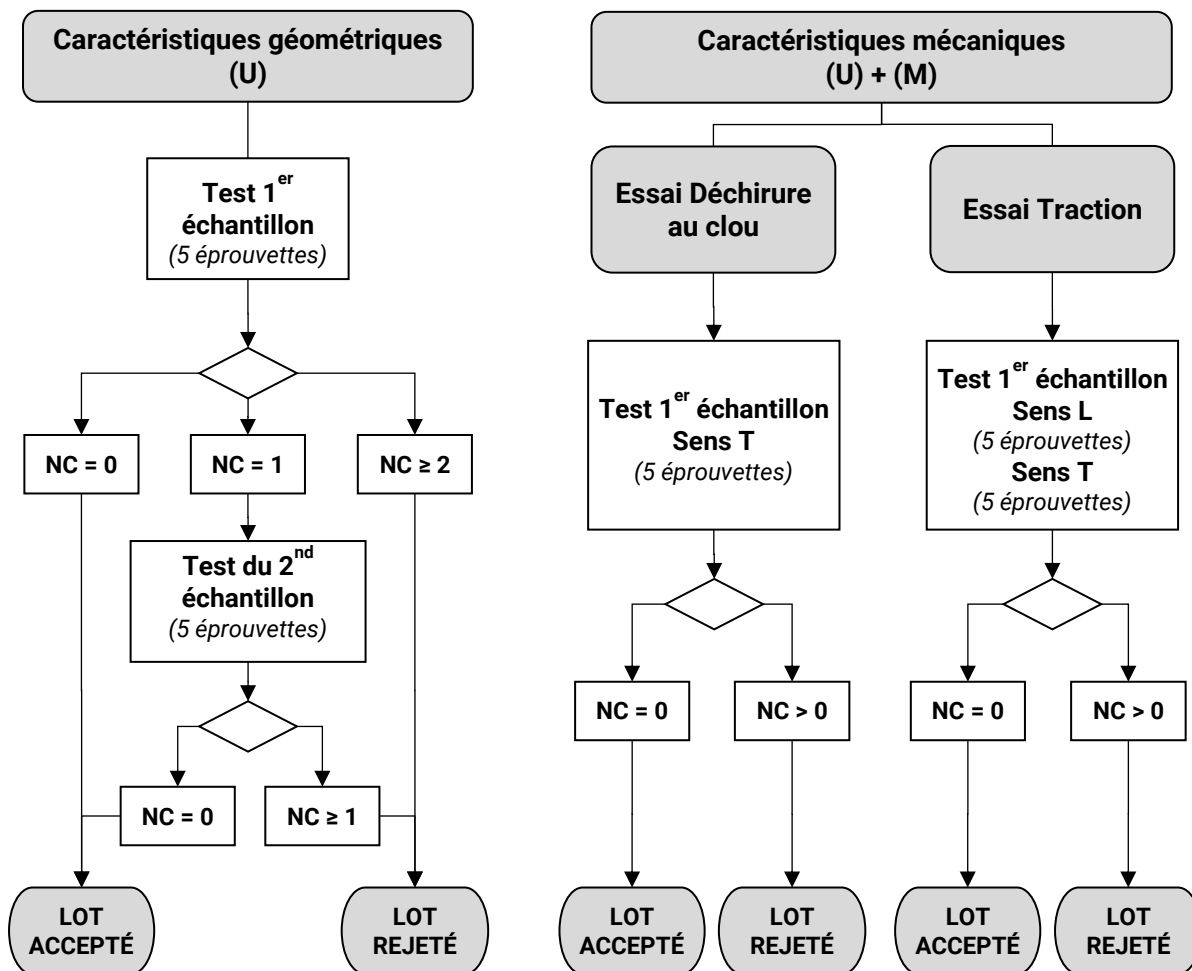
Caractéristiques géométriques
(U)

Test 1$^{er}$ échantillon
(5 éprouvettes)

NC = 0

NC = 1

NC ≥ 2

Test du 2$^{nd}$ échantillon
(5 éprouvettes)

NC = 0

NC ≥ 1

LOT ACCEPTÉ

LOT REJETÉ

Caractéristiques mécaniques
(U) + (M)

Essai Déchirure au clou

Essai Traction

Test 1$^{er}$ échantillon
Sens T
(5 éprouvettes)

Test 1$^{er}$ échantillon
Sens L
(5 éprouvettes)
Sens T
(5 éprouvettes)

NC = 0

NC > 0

NC = 0

NC > 0

LOT ACCEPTÉ

LOT REJETÉ

LOT ACCEPTÉ

LOT REJETÉ